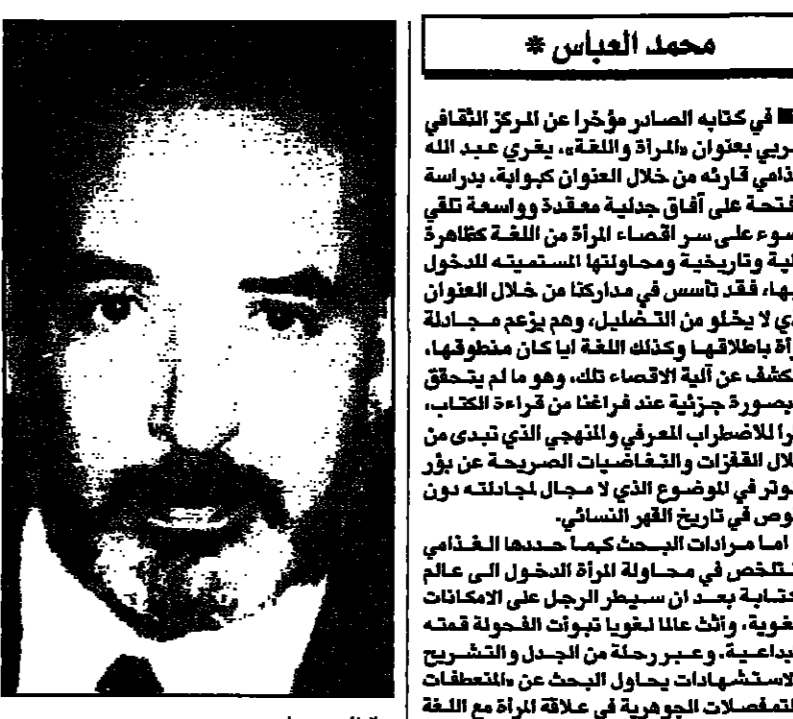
محمد العباس *

■ في كتابه الصادر مؤخرا عن المركز الثقافي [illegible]ربي بعنوان «المرأة واللغة»، يغري عبد الله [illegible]ذامي قارئه من خلال العنوان كبوابة، بدراسة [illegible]فتحة على آفاق جدلية معقدة وواسعة تلقي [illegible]ضوء على سر اقصاء المرأة من اللغة كظاهرة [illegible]لية وتاريخية ومحاولتها المستميته للدخول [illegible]يها، فقد تأسس في مداركنا من خلال العنوان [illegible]ي لا يخلو من التضليل، وهم يزعم مجادلة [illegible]رأة باطلاقها وكذلك اللغة ايا كان منطوقها، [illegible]كشف عن آلية الاقصاء تلك، وهو ما لم يتحقق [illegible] بصورة جزئية عند فراغنا من قراءة الكتاب، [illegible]را للاضطراب المعرفي والمنهجي الذي تبدى من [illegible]لال القفزات والتغاضيات الصريحة عن بؤر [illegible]وتر في الموضوع الذي لا مجال لمجادلته دون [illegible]وص في تاريخ القهر النسائي.

اما مرادات البحث كما حددها الغذامي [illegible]تتلخص في محاولة المرأة الدخول الى عالم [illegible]كتابة بعد ان سيطر الرجل على الامكانات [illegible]غوية، وأنث علما لغويا تبوأت الفحولة قمته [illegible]بداعية، وعبر رحلة من الجدل والتشريح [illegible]لاستشهادات يحاول البحث عن «المنعطفات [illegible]لتفصلات الجوهرية في علاقة المرأة مع اللغة